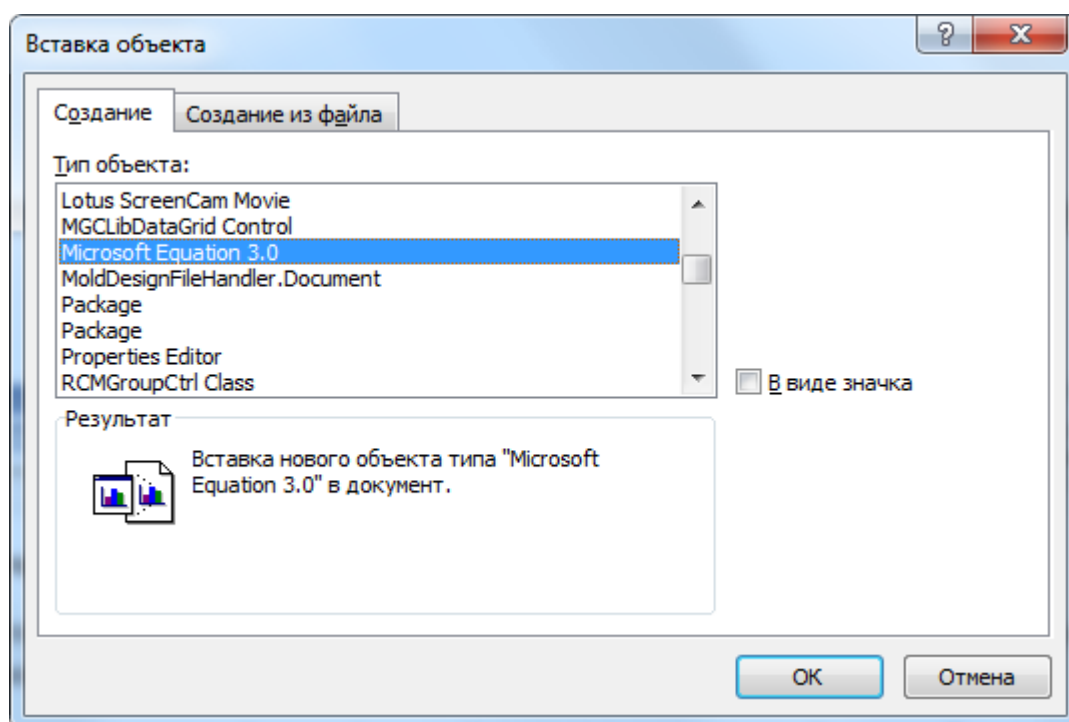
Вставка объекта

?

X

Создание

Создание из файла

Тип объекта:

Lotus ScreenCam Movie
MGCLibDataGrid Control
Microsoft Equation 3.0
MoldDesignFileHandler.Document
Package
Package
Properties Editor
RCMGroupCtrl Class

В виде значка

Результат

Вставка нового объекта типа "Microsoft Equation 3.0" в документ.

OK

Отмена